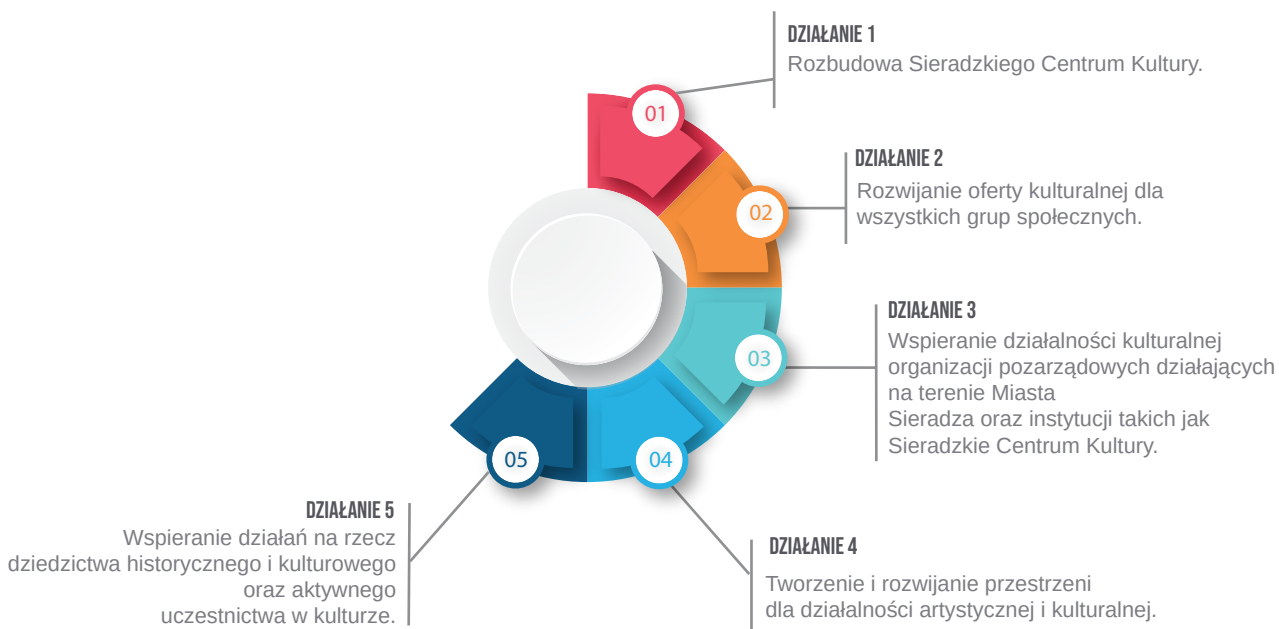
DZIAŁANIE 1
Rozbudowa Sieradzkiego Centrum Kultury.

01

DZIAŁANIE 2
Rozwijanie oferty kulturalnej dla wszystkich grup społecznych.

02

DZIAŁANIE 3
Wspieranie działalności kulturalnej organizacji pozarządowych działających na terenie Miasta
Sieradza oraz instytucji takich jak Sieradzkie Centrum Kultury.

03

05

04

DZIAŁANIE 5
Wspieranie działań na rzecz dziedzictwa historycznego i kulturowego oraz aktywnego
uczestnictwa w kulturze.

DZIAŁANIE 4
Tworzenie i rozwijanie przestrzeni
dla działalności artystycznej i kulturalnej.